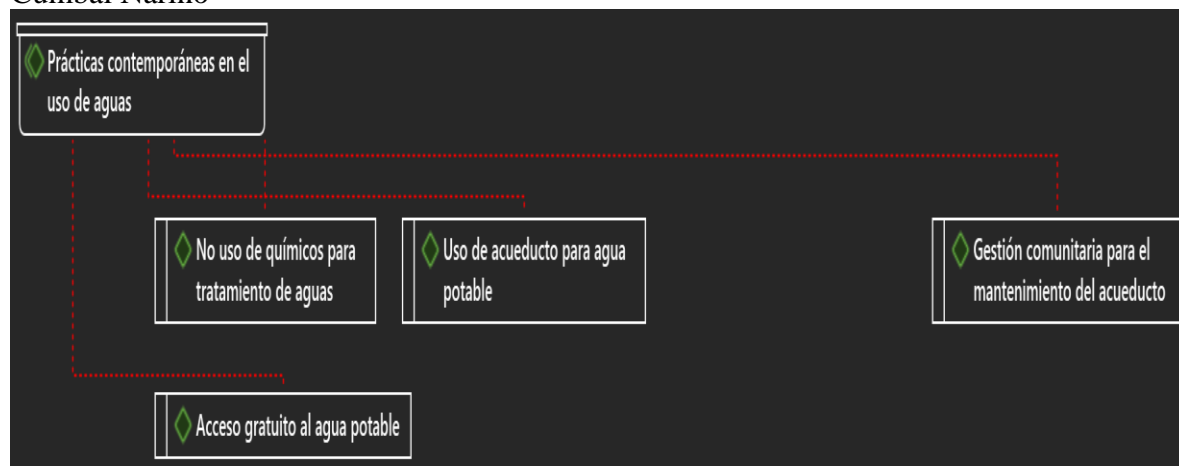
Cumbal Nariño

Prácticas contemporáneas en el uso de aguas

No uso de químicos para tratamiento de aguas

Uso de acueducto para agua potable

Gestión comunitaria para el mantenimiento del acueducto

Acceso gratuito al agua potable